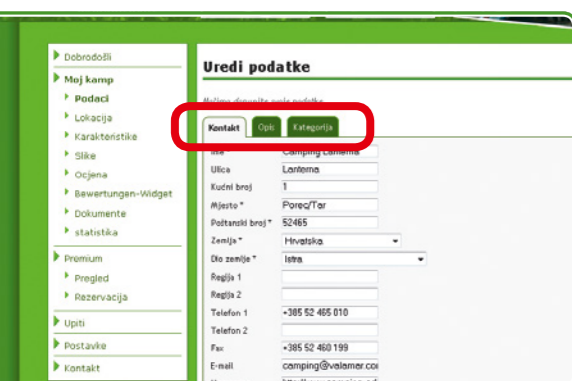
Dobrodošli
Moj kamp
Podaci
Lokacija
Karakteristike
Slike
Ocjena
Bewertungen-Widget
Dokumente
statistika
Premium
Pregled
Rezervacija
Upiti
Postavke
Kontakt

Uredi podatke

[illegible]

Kontakt
Opis
Kategorija

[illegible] Camping Lanterna
Ulica Lanterna
Kućni broj 1
Mjesto * Porec/Tar
Poštanski broj * 52465
Zemlja * Hrvatska
Dio zemlje * Istra
Regija 1
Regija 2
Telefon 1 +385 52 465 010
Telefon 2
Fax +385 52 460 199
E-mail camping@valamar.co
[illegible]